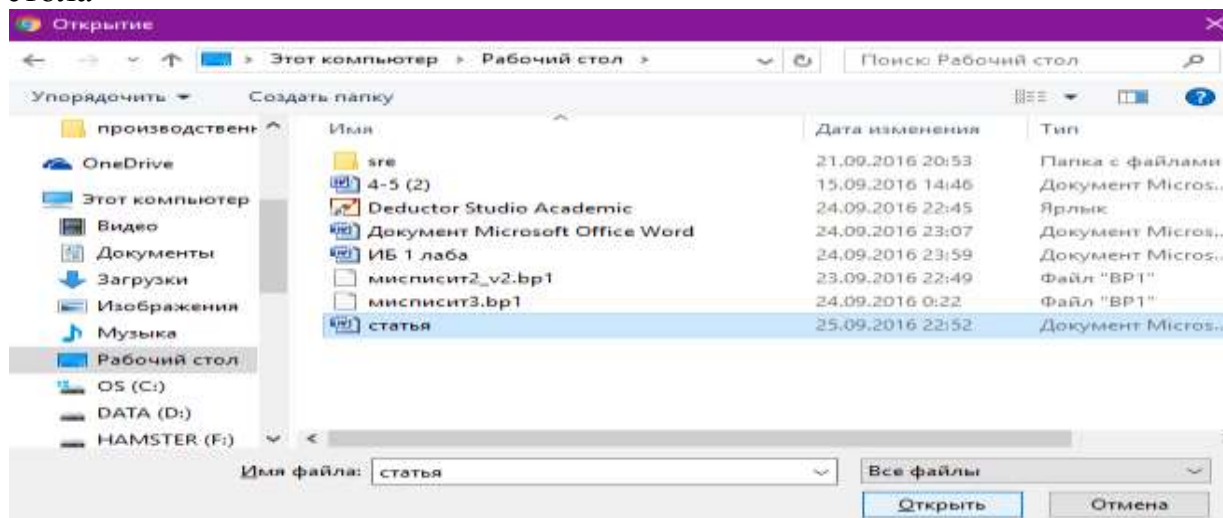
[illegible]

Открытие

Этот компьютер › Рабочий стол ›

Поиск: Рабочий стол

Упорядочить ▾ Создать папку

производствен

OneDrive

Этот компьютер

Видео

Документы

Загрузки

Изображения

Музыка

Рабочий стол

OS (C:)

DATA (D:)

HAMSTER (F:)

| Имя | Дата изменения | Тип |
|---|---|---|
| sre | 21.09.2016 20:53 | Папка с файлами |
| 4-5 (2) | 15.09.2016 14:46 | Документ Micros... |
| Deductor Studio Academic | 24.09.2016 22:45 | Ярлык |
| Документ Microsoft Office Word | 24.09.2016 23:07 | Документ Micros... |
| ИБ 1 лаба | 24.09.2016 23:59 | Документ Micros... |
| миспсит2_v2.bp1 | 23.09.2016 22:49 | Файл "BP1" |
| миспсит3.bp1 | 24.09.2016 0:22 | Файл "BP1" |
| статья | 25.09.2016 22:52 | Документ Micros... |

Имя файла: статья

Все файлы

Открыть

Отмена